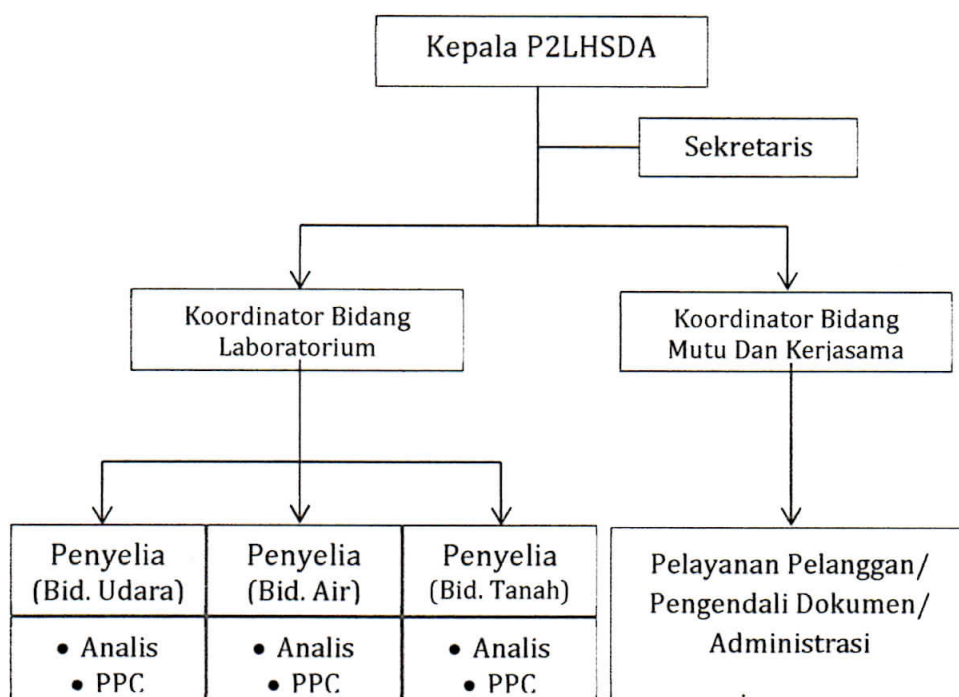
Kepala P2LHSDA

Sekretaris

Koordinator Bidang Laboratorium

Koordinator Bidang Mutu Dan Kerjasama

Penyelia (Bid. Udara)
• Analis
• PPC

Penyelia (Bid. Air)
• Analis
• PPC

Penyelia (Bid. Tanah)
• Analis
• PPC

Pelayanan Pelanggan/ Pengendali Dokumen/ Administrasi